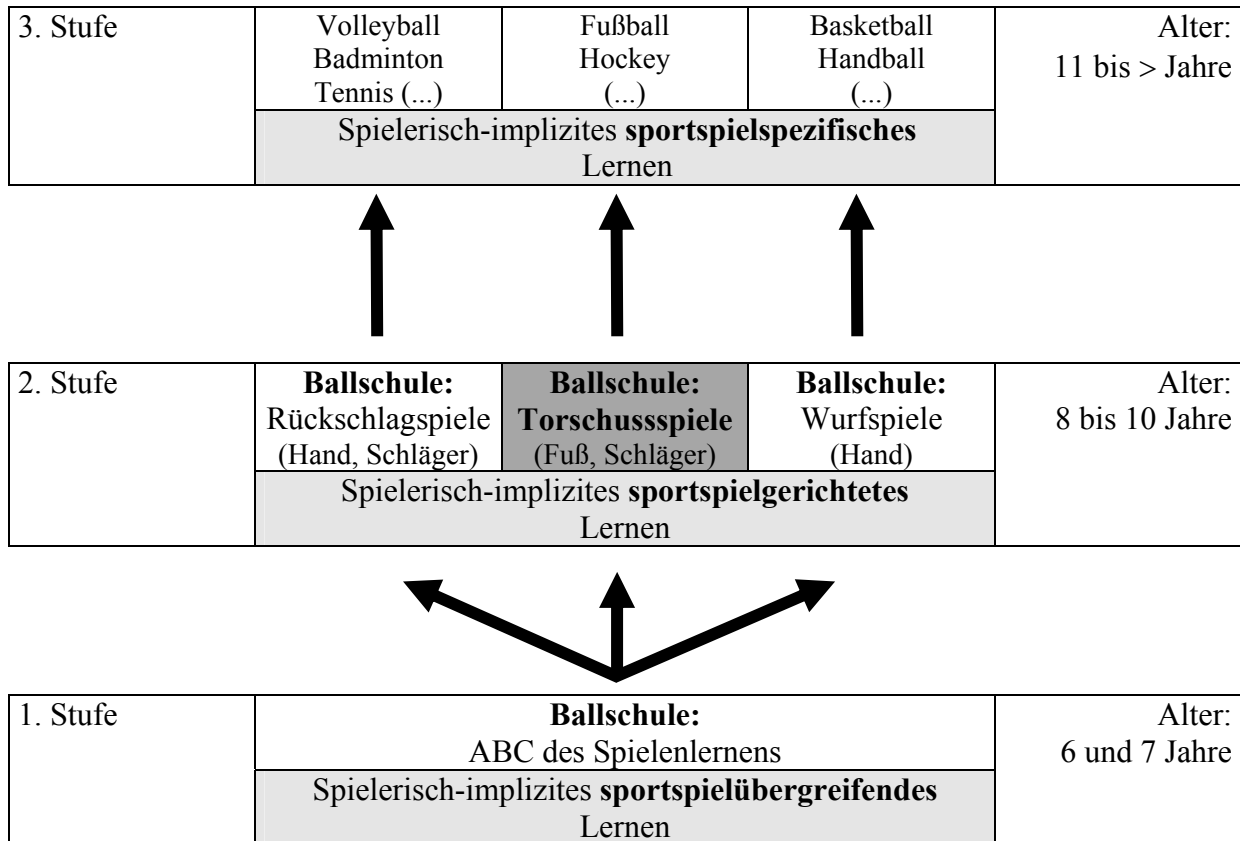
| 3. Stufe | Volleyball Badminton Tennis (...) | Fußball Hockey (...) | Basketball Handball (...) | Alter: 11 bis > Jahre |
|---|---|---|---|---|
| | Spielerisch-implizites **sportspielspezifisches** Lernen | | | |

| 2. Stufe | **Ballschule:** Rückschlagspiele (Hand, Schläger) | **Ballschule: Torschussspiele** (Fuß, Schläger) | **Ballschule:** Wurfspiele (Hand) | Alter: 8 bis 10 Jahre |
|---|---|---|---|---|
| | Spielerisch-implizites **sportspielgerichtetes** Lernen | | | |

| 1. Stufe | **Ballschule:** ABC des Spielenlernens | Alter: 6 und 7 Jahre |
|---|---|---|
| | Spielerisch-implizites **sportspielübergreifendes** Lernen | |